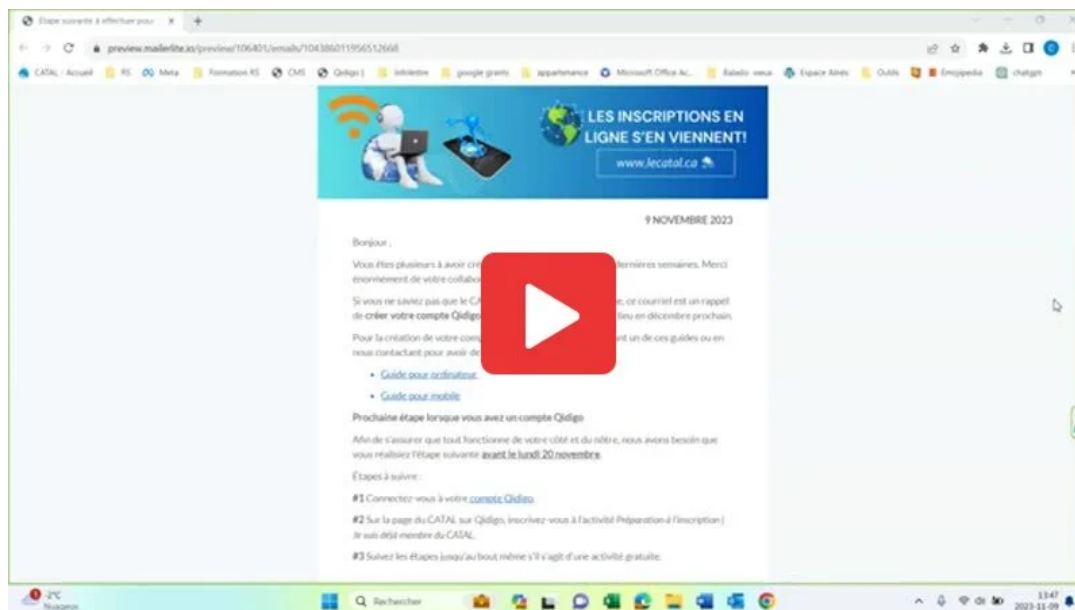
Étape suivante à effectuer pour

preview.mailerlite.io/preview/106401/emails/104386011956512668

CATAL - Accueil RS Meta Formation RS CMS Qidigo Infolettre google grants appartenance Microsoft Office Ac... Balado - vieux Espace Aînés Outils Encyclopedia chatgpt

LES INSCRIPTIONS EN LIGNE S'EN VIENNENT!

www.lecatal.ca

9 NOVEMBRE 2023

Bonjour,

Vous êtes plusieurs à avoir cré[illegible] dernières semaines. Merci énormément de votre collabo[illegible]

Si vous ne saviez pas que le CA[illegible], ce courriel est un rappel de créer votre compte Qidigo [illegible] lieu en décembre prochain.

Pour la création de votre comp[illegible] nt un de ces guides ou en nous contactant pour avoir de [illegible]

• Guide pour ordinateur

• Guide pour mobile

Prochaine étape lorsque vous avez un compte Qidigo

Afin de s'assurer que tout fonctionne de votre côté et du nôtre, nous avons besoin que vous réalisiez l'étape suivante avant le lundi 20 novembre.

Étapes à suivre :

#1 Connectez-vous à votre compte Qidigo.

#2 Sur la page du CATAL sur Qidigo, inscrivez-vous à l'activité Préparation à l'inscription | Je suis déjà membre du CATAL.

#3 Suivez les étapes jusqu'au bout même s'il s'agit d'une activité gratuite.

-2°C Nuageux

Rechercher

13:47 2023-11-09